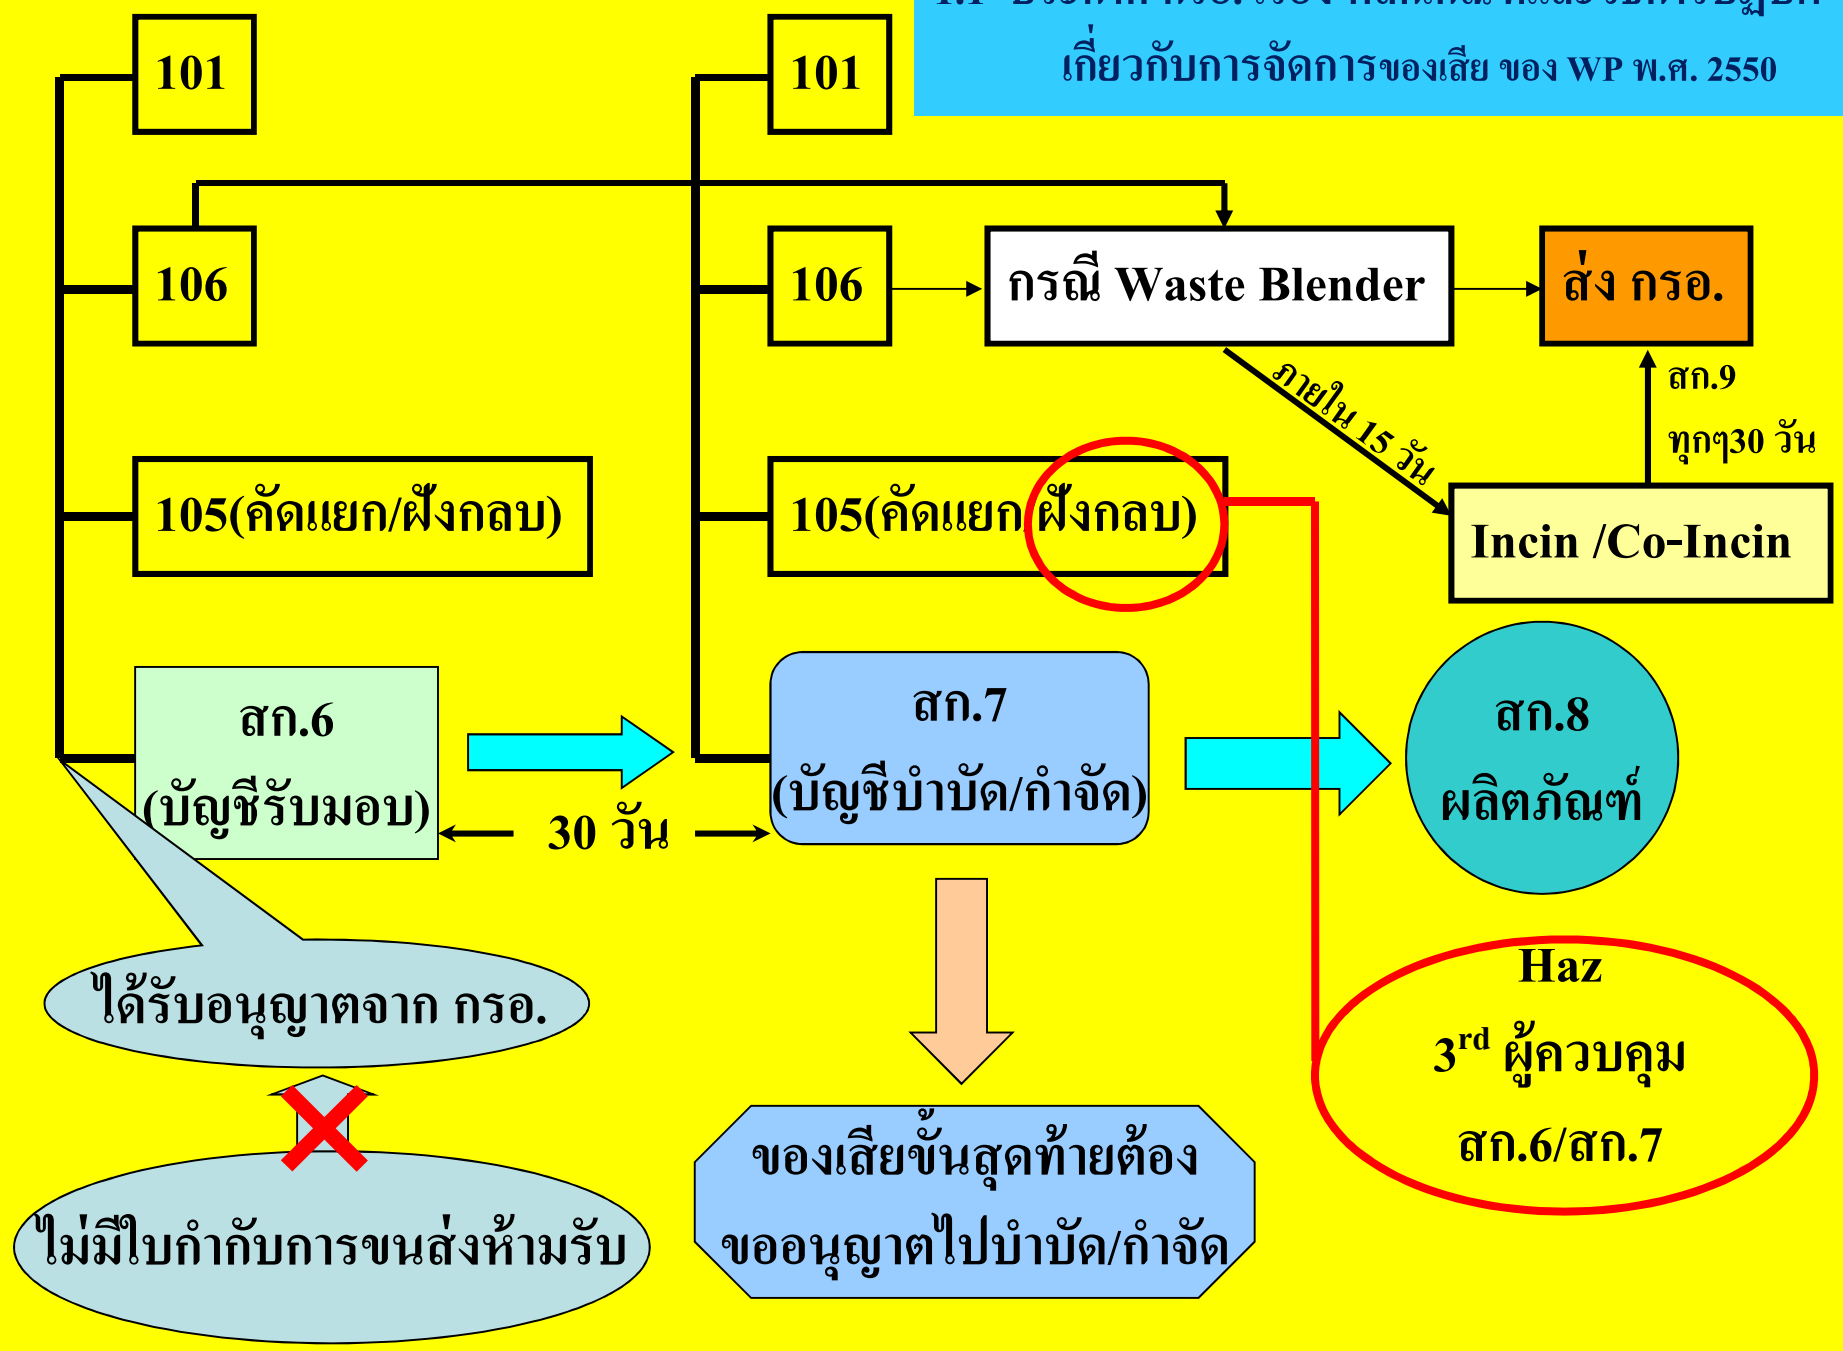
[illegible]
เกี่ยวกับการจัดการของเสีย ของ WP พ.ศ. 2550

101

106

105(คัดแยก/ฝังกลบ)

สก.6
(บัญชีรับมอบ)

101

106

กรณี Waste Blender

ส่ง กรอ.

ภายใน 15 วัน

สก.9
ทุกๆ30 วัน

105(คัดแยก/ฝังกลบ)

Incin /Co-Incin

สก.7
(บัญชีบำบัด/กำจัด)

30 วัน

สก.8
ผลิตภัณฑ์

Haz
$3^{rd}$ ผู้ควบคุม
สก.6/สก.7

ได้รับอนุญาตจาก กรอ.

ไม่มีใบกำกับการขนส่งห้ามรับ

ของเสียขั้นสุดท้ายต้องขออนุญาตไปบำบัด/กำจัด